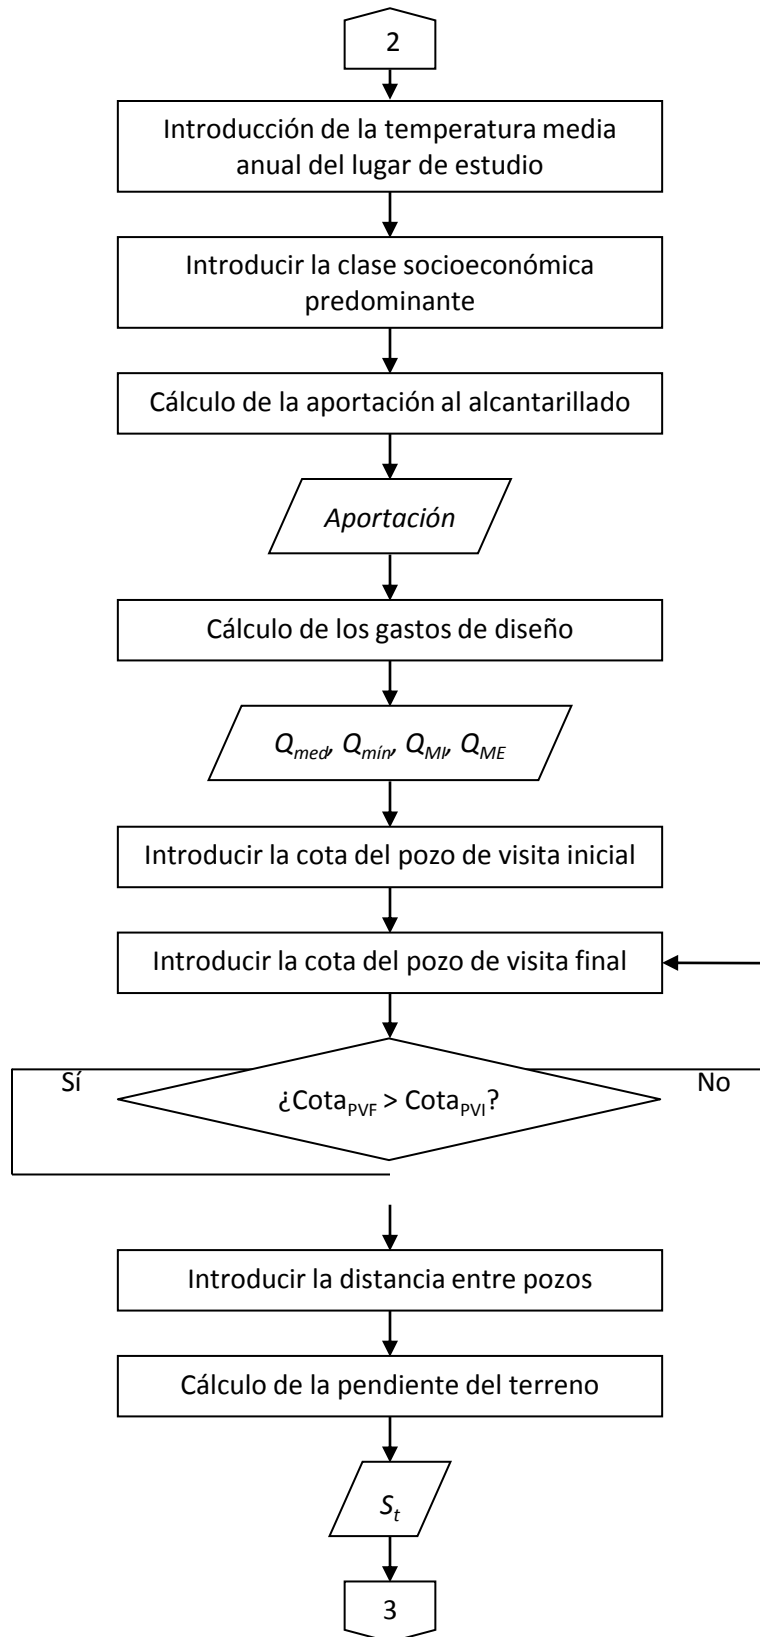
2

Introducción de la temperatura media anual del lugar de estudio

Introducir la clase socioeconómica predominante

Cálculo de la aportación al alcantarillado

*Aportación*

Cálculo de los gastos de diseño

$Q_{med}$, $Q_{mín}$, $Q_{MI}$, $Q_{ME}$

Introducir la cota del pozo de visita inicial

Introducir la cota del pozo de visita final

Sí

¿Cota$_{PVF}$ > Cota$_{PVI}$?

No

Introducir la distancia entre pozos

Cálculo de la pendiente del terreno

$S_t$

3